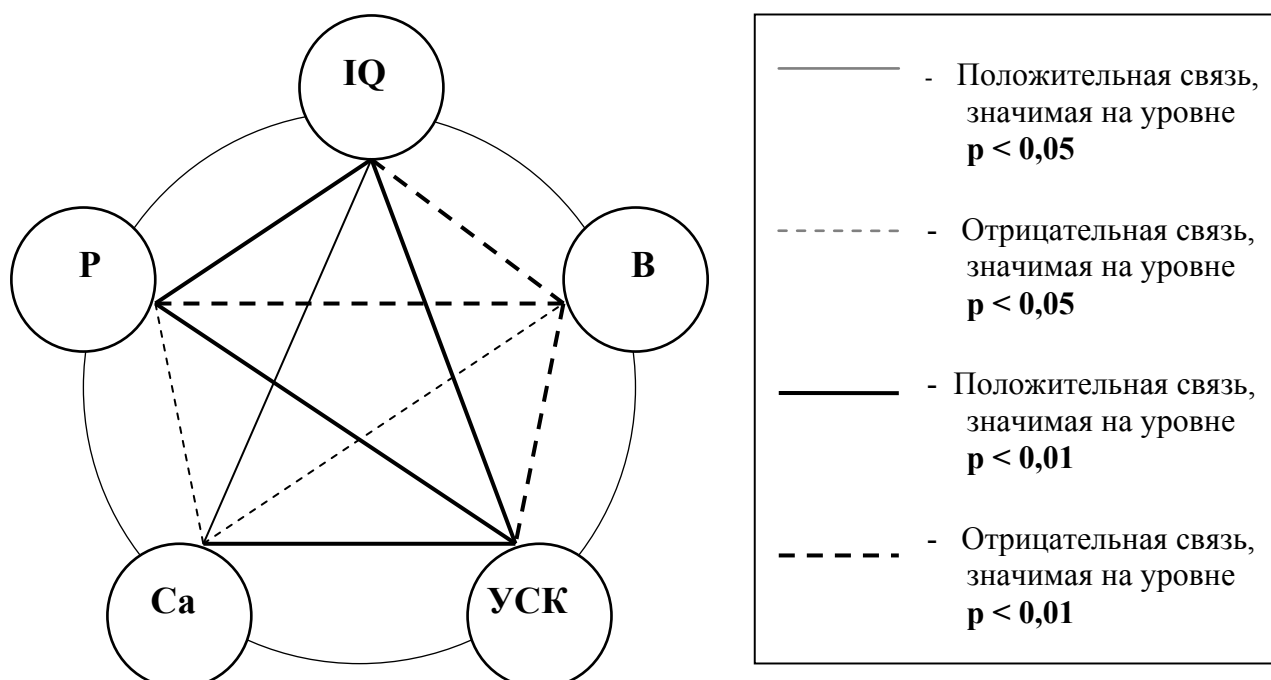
IQ

P

B

Ca

УСК

- Положительная связь, значимая на уровне **p < 0,05**

- Отрицательная связь, значимая на уровне **p < 0,05**

- Положительная связь, значимая на уровне **p < 0,01**

- Отрицательная связь, значимая на уровне **p < 0,01**